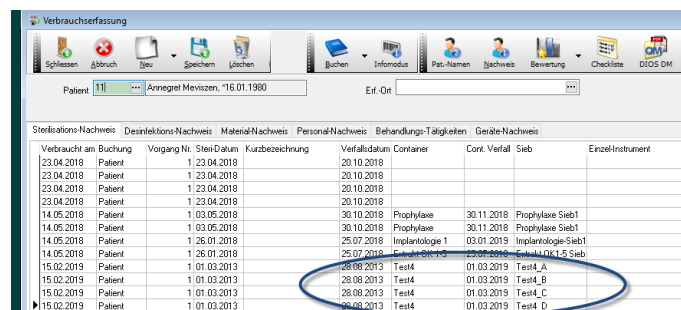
Verbrauchserfassung

Schliessen Abbruch Neu Speichern Löschen Buchen Infomodus Pat.-Namen Nachweis Bewertung Checkliste DIOS DM

Patient 11 ... Annegret Meviszen, *16.01.1980 Erf.-Ort ...

Sterilisations-Nachweis Desinfektions-Nachweis Material-Nachweis Personal-Nachweis Behandlungs-Tätigkeiten Geräte-Nachweis

| Verbraucht am | Buchung | Vorgang Nr. | Steri-Datum | Kurzbezeichnung | Verfallsdatum | Container | Cont. Verfall | Sieb | Einzel-Instrument |
|---|---|---|---|---|---|---|---|---|---|
| 23.04.2018 | Patient | 1 | 23.04.2018 | | 20.10.2018 | | | | |
| 23.04.2018 | Patient | 1 | 23.04.2018 | | 20.10.2018 | | | | |
| 23.04.2018 | Patient | 1 | 23.04.2018 | | 20.10.2018 | | | | |
| 23.04.2018 | Patient | 1 | 23.04.2018 | | 20.10.2018 | | | | |
| 14.05.2018 | Patient | 1 | 03.05.2018 | | 30.10.2018 | Prophylaxe | 30.11.2018 | Prophylaxe Sieb1 | |
| 14.05.2018 | Patient | 1 | 03.05.2018 | | 30.10.2018 | Prophylaxe | 30.11.2018 | Prophylaxe Sieb1 | |
| 14.05.2018 | Patient | 1 | 26.01.2018 | | 25.07.2018 | Implantologie 1 | 03.01.2019 | Implantologie-Sieb1 | |
| 14.05.2018 | Patient | 1 | 26.01.2018 | | 25.07.2018 | Extrakt OK 1-5 | 25.07.2018 | Extrakt OK1-5 Sieb | |
| 15.02.2019 | Patient | 1 | 01.03.2013 | | 28.08.2013 | Test4 | 01.03.2019 | Test4_A | |
| 15.02.2019 | Patient | 1 | 01.03.2013 | | 28.08.2013 | Test4 | 01.03.2019 | Test4_B | |
| 15.02.2019 | Patient | 1 | 01.03.2013 | | 28.08.2013 | Test4 | 01.03.2019 | Test4_C | |
| 15.02.2019 | Patient | 1 | 01.03.2013 | | 28.08.2013 | Test4 | 01.03.2019 | Test4_D | |